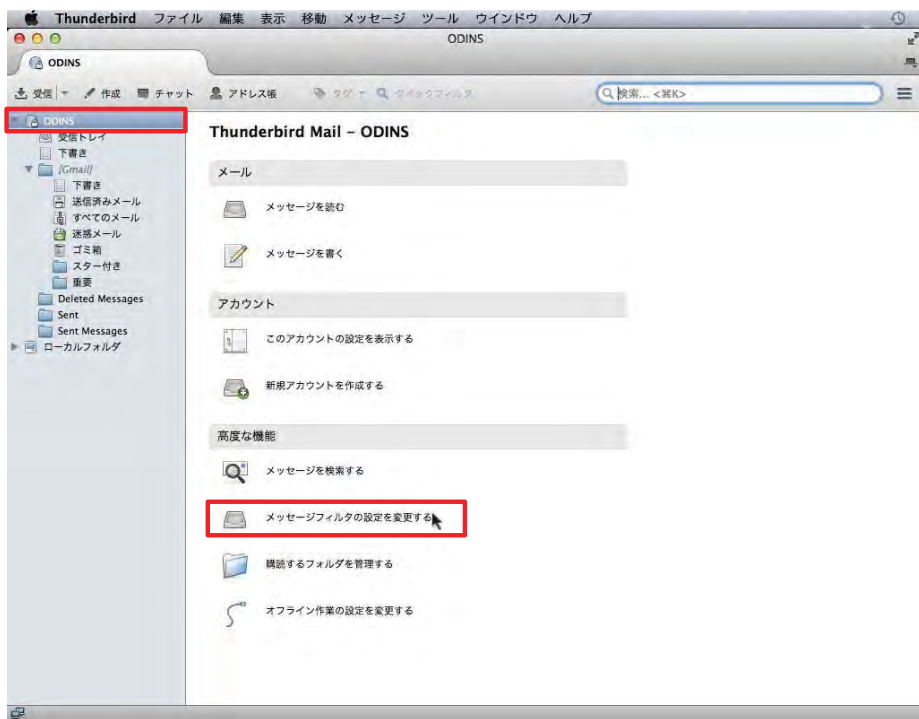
Thunderbird ファイル 編集 表示 移動 メッセージ ツール ウインドウ ヘルプ

ODINS

ODINS

受信 作成 チャット アドレス帳 タグ クイックフィルタ 検索... <⌘K>

ODINS
受信トレイ
下書き
[Gmail]
下書き
送信済みメール
すべてのメール
迷惑メール
ゴミ箱
スター付き
重要
Deleted Messages
Sent
Sent Messages
ローカルフォルダ

Thunderbird Mail - ODINS

メール

メッセージを読む

メッセージを書く

アカウント

このアカウントの設定を表示する

新規アカウントを作成する

高度な機能

メッセージを検索する

メッセージフィルタの設定を変更する

購読するフォルダを管理する

オフライン作業の設定を変更する